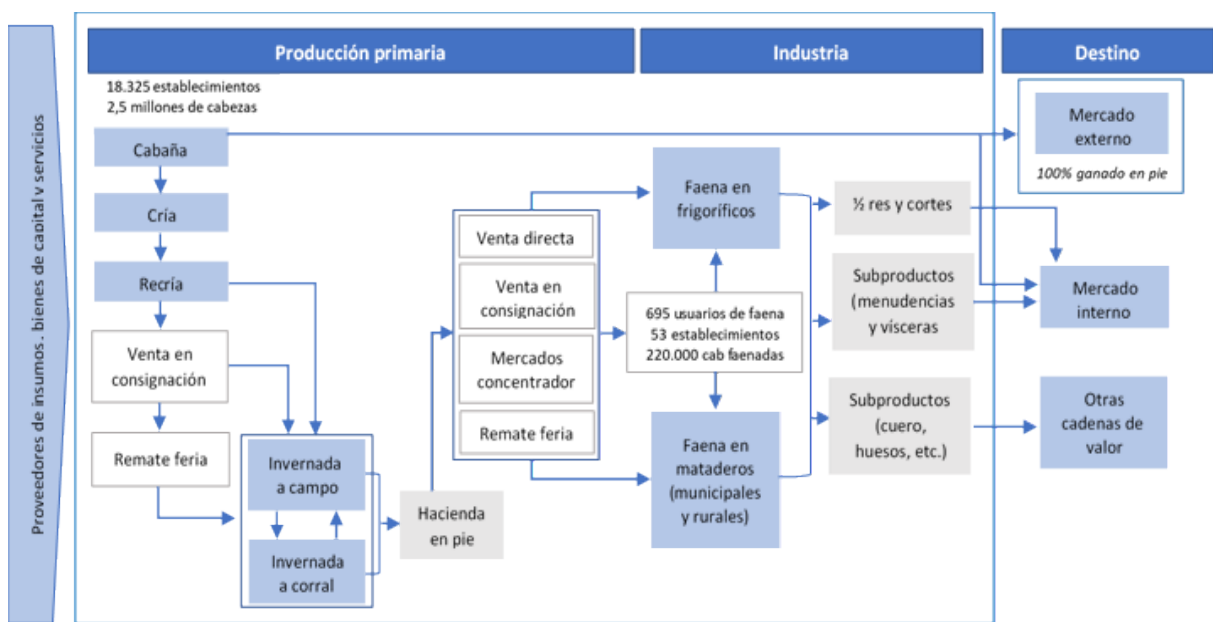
Proveedores de insumos, bienes de capital y servicios

Producción primaria

Industria

Destino

18.325 establecimientos
2,5 millones de cabezas

Cabaña

Cría

Recría

Venta en consignación

Remate feria

Invernada a campo

Invernada a corral

Hacienda en pie

Venta directa

Venta en consignación

Mercados concentrador

Remate feria

Faena en frigoríficos

695 usuarios de faena
53 establecimientos
220.000 cab faenadas

Faena en mataderos (municipales y rurales)

½ res y cortes

Subproductos (menudencias y vísceras

Subproductos (cuero, huesos, etc.)

Mercado externo

100% ganado en pie

Mercado interno

Otras cadenas de valor